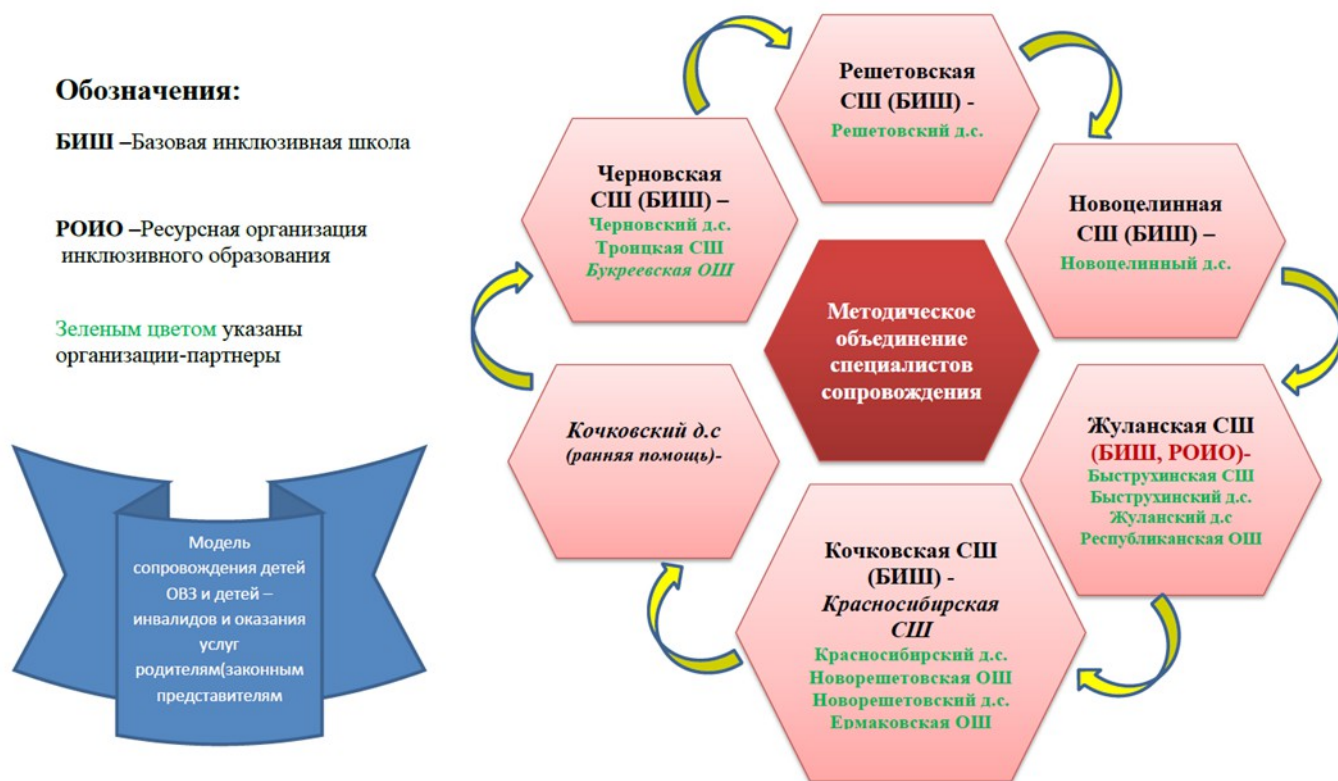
Обозначения:

БИШ –Базовая инклюзивная школа

РОИО –Ресурсная организация инклюзивного образования

Зеленым цветом указаны организации-партнеры

Модель сопровождения детей ОВЗ и детей – инвалидов и оказания услуг родителям(законным представителям

Решетовская СШ (БИШ) - Решетовский д.с.

Черновская СШ (БИШ) – Черновский д.с. Троицкая СШ Букреевская ОШ

Новоцелинная СШ (БИШ) – Новоцелинный д.с.

Методическое объединение специалистов сопровождения

Кочковский д.с (ранняя помощь)-

Жуланская СШ (БИШ, РОИО)- Быструхинская СШ Быструхинский д.с. Жуланский д.с Республиканская ОШ

Кочковская СШ (БИШ) - Красносибирская СШ Красносибирский д.с. Новорешетовская ОШ Новорешетовский д.с. Ермаковская ОШ